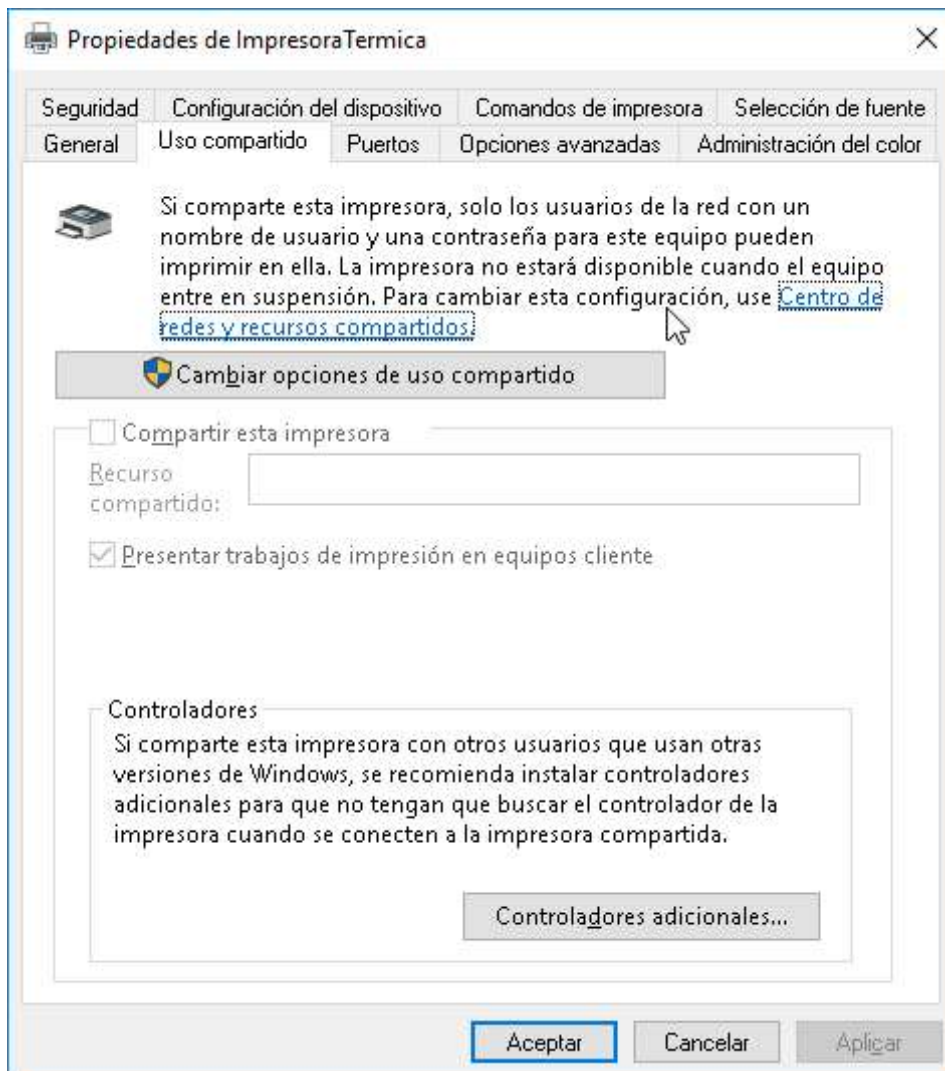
Propiedades de ImpresoraTermica

×

Seguridad | Configuración del dispositivo | Comandos de impresora | Selección de fuente
General | Uso compartido | Puertos | Opciones avanzadas | Administración del color

Si comparte esta impresora, solo los usuarios de la red con un nombre de usuario y una contraseña para este equipo pueden imprimir en ella. La impresora no estará disponible cuando el equipo entre en suspensión. Para cambiar esta configuración, use Centro de redes y recursos compartidos.

Cambiar opciones de uso compartido

Compartir esta impresora

Recurso compartido:

Presentar trabajos de impresión en equipos cliente

Controladores

Si comparte esta impresora con otros usuarios que usan otras versiones de Windows, se recomienda instalar controladores adicionales para que no tengan que buscar el controlador de la impresora cuando se conecten a la impresora compartida.

Controladores adicionales...

Aceptar

Cancelar

Aplicar